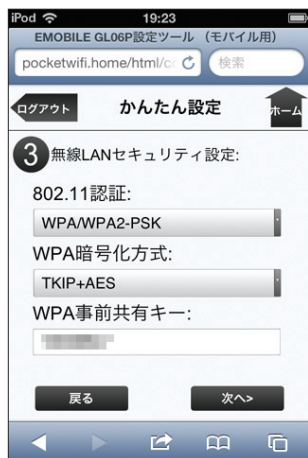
iPod
19:23
EMOBILE GL06P設定ツール （モバイル用）
pocketwifi.home/html/c
検索
ログアウト
かんたん設定
ホーム
3 無線LANセキュリティ設定:
802.11認証:
WPA/WPA2-PSK
WPA暗号化方式:
TKIP+AES
WPA事前共有キー:
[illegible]
戻る
次へ>